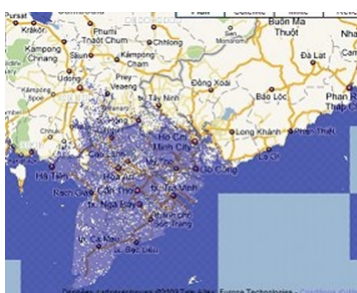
Pursat
Kratie
Phumi Thnot Chhuel
Kampong Chhnang
Kampong Cham
Buôn Ma Thuột
Đà Lạt
Kampong Speu
Prey Veaeng
Đồng Xoài
Tây Ninh
Bảo Lộc
Phan R Tháp Ch
Hồ Chí Minh City
Long Khánh
Gò Công
Hà Tiên
Rạch Giá
Vĩnh Long
Trà Vinh
Cần Thơ
Ngã Bảy
Sóc Trăng
Bạc Liêu
Cà Mau
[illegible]